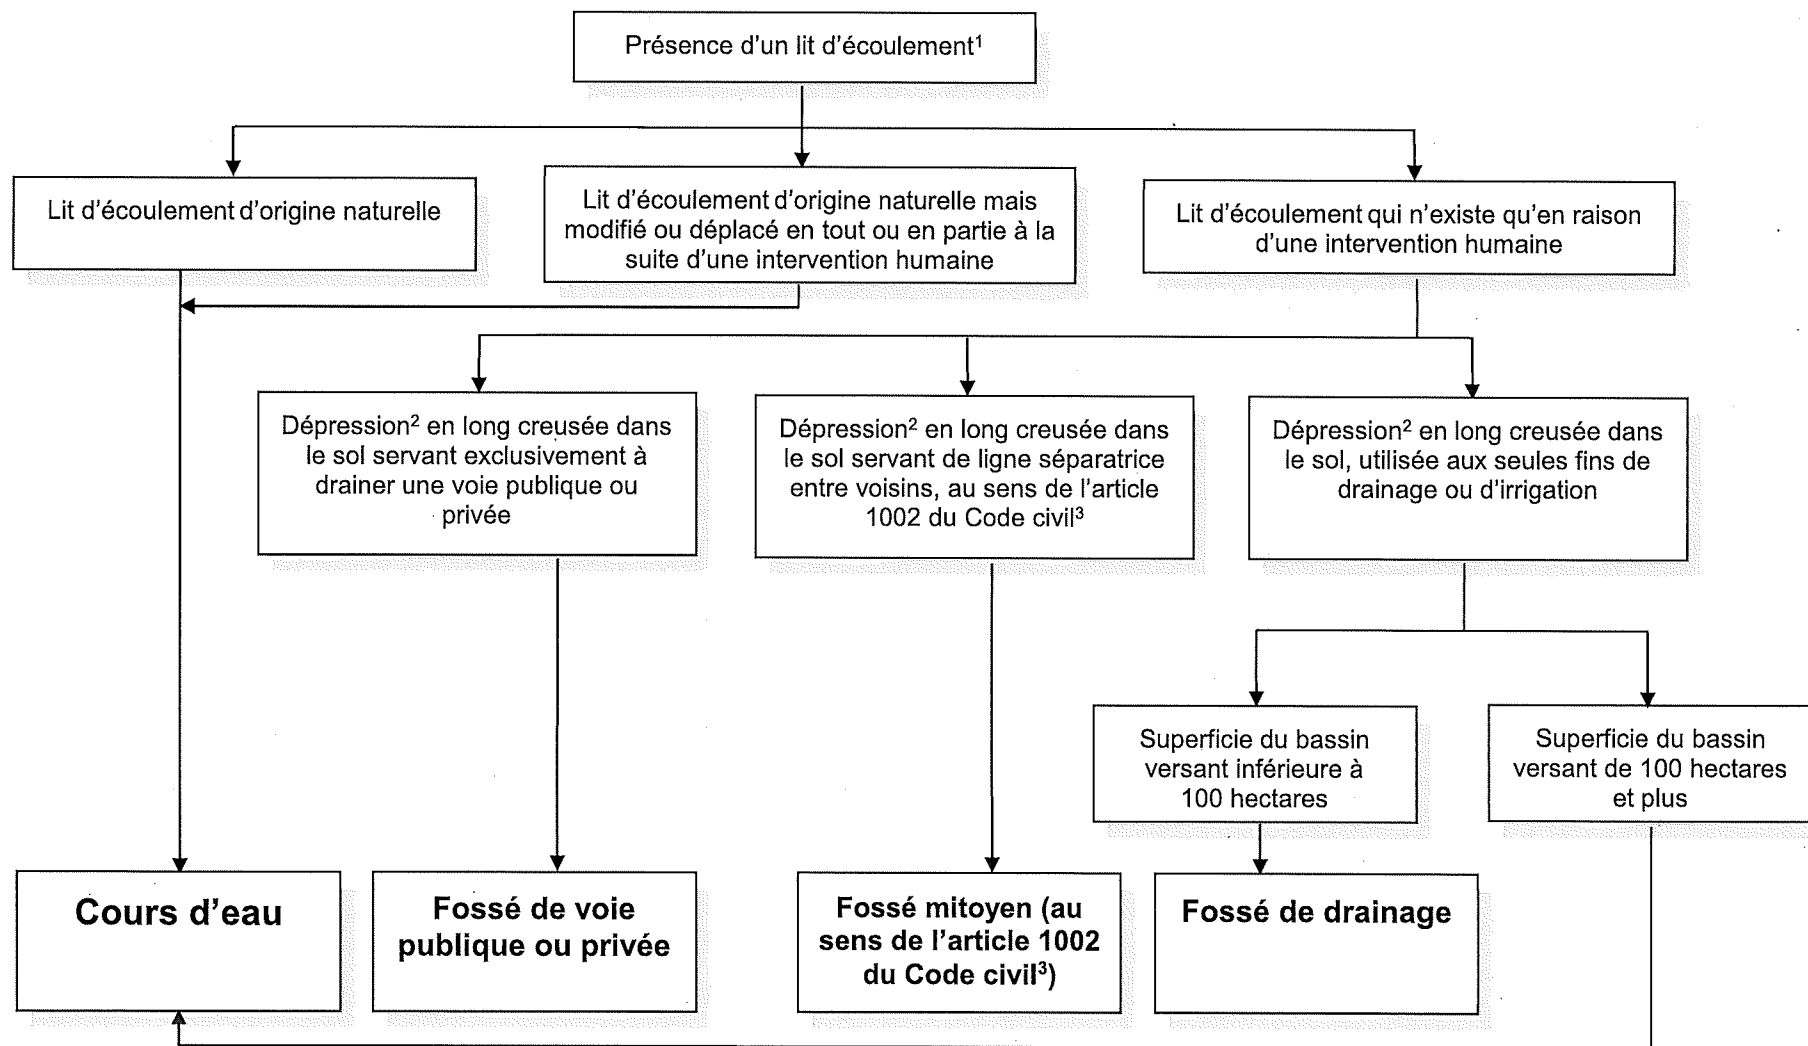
Présence d'un lit d'écoulement$^1$

Lit d'écoulement d'origine naturelle

Lit d'écoulement d'origine naturelle mais modifié ou déplacé en tout ou en partie à la suite d'une intervention humaine

Lit d'écoulement qui n'existe qu'en raison d'une intervention humaine

Dépression$^2$ en long creusée dans le sol servant exclusivement à drainer une voie publique ou privée

Dépression$^2$ en long creusée dans le sol servant de ligne séparatrice entre voisins, au sens de l'article 1002 du Code civil$^3$

Dépression$^2$ en long creusée dans le sol, utilisée aux seules fins de drainage ou d'irrigation

Superficie du bassin versant inférieure à 100 hectares

Superficie du bassin versant de 100 hectares et plus

Cours d'eau

Fossé de voie publique ou privée

Fossé mitoyen (au sens de l'article 1002 du Code civil$^3$)

Fossé de drainage